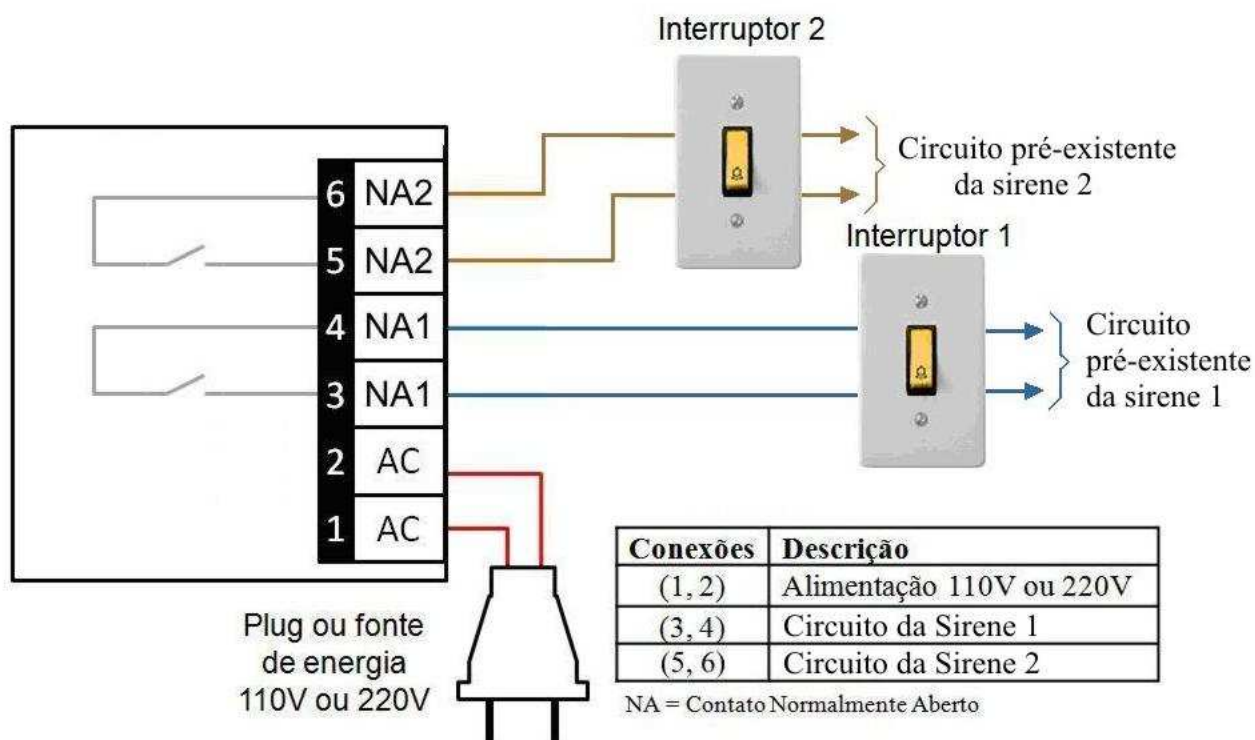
Interruptor 2

Circuito pré-existente da sirene 2

Interruptor 1

Circuito pré-existente da sirene 1

6 NA2
5 NA2
4 NA1
3 NA1
2 AC
1 AC

Plug ou fonte de energia 110V ou 220V

| Conexões | Descrição |
|---|---|
| (1, 2) | Alimentação 110V ou 220V |
| (3, 4) | Circuito da Sirene 1 |
| (5, 6) | Circuito da Sirene 2 |

NA = Contato Normalmente Aberto